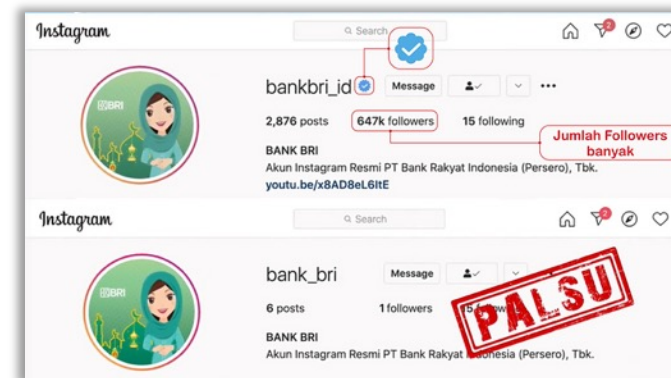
Instagram

Search

2

BRI

bankbri_id

Message

2,876 posts

647k followers

15 following

Jumlah Followers banyak

BANK BRI

Akun Instagram Resmi PT Bank Rakyat Indonesia (Persero), Tbk.

youtu.be/x8AD8eL6ItE

Instagram

Search

2

BRI

bank_bri

Message

6 posts

1 followers

15 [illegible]

PALSU

BANK BRI

Akun Instagram Resmi PT Bank Rakyat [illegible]nesia (Persero), Tbk.